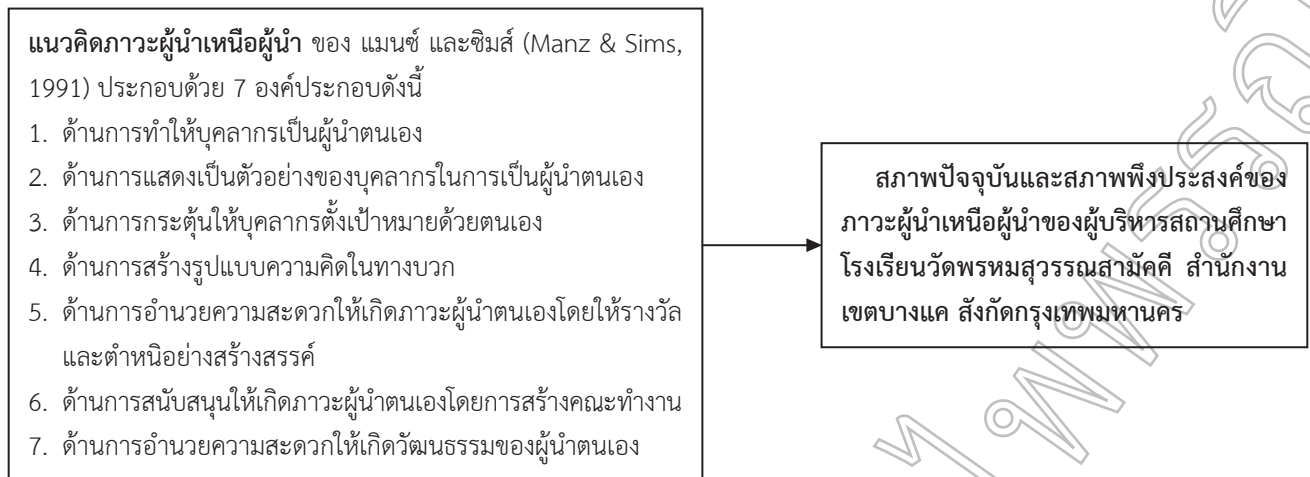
**แนวคิดภาวะผู้นำเหนือผู้นำ** ของ แมนซ์ และซิมส์ (Manz & Sims, 1991) ประกอบด้วย 7 องค์ประกอบดังนี้

1. ด้านการทำให้บุคลากรเป็นผู้นำตนเอง
2. ด้านการแสดงเป็นตัวอย่างของบุคลากรในการเป็นผู้นำตนเอง
3. ด้านการกระตุ้นให้บุคลากรตั้งเป้าหมายด้วยตนเอง
4. ด้านการสร้างรูปแบบความคิดในทางบวก
5. ด้านการอำนวยความสะดวกให้เกิดภาวะผู้นำตนเองโดยให้รางวัลและตำหนิอย่างสร้างสรรค์
6. ด้านการสนับสนุนให้เกิดภาวะผู้นำตนเองโดยการสร้างคณะทำงาน
7. ด้านการอำนวยความสะดวกให้เกิดวัฒนธรรมของผู้นำตนเอง

**สภาพปัจจุบันและสภาพพึงประสงค์ของภาวะผู้นำเหนือผู้นำของผู้บริหารสถานศึกษา โรงเรียนวัดพรหมสุวรรณสามัคคี สำนักงานเขตบางแค สังกัดกรุงเทพมหานคร**